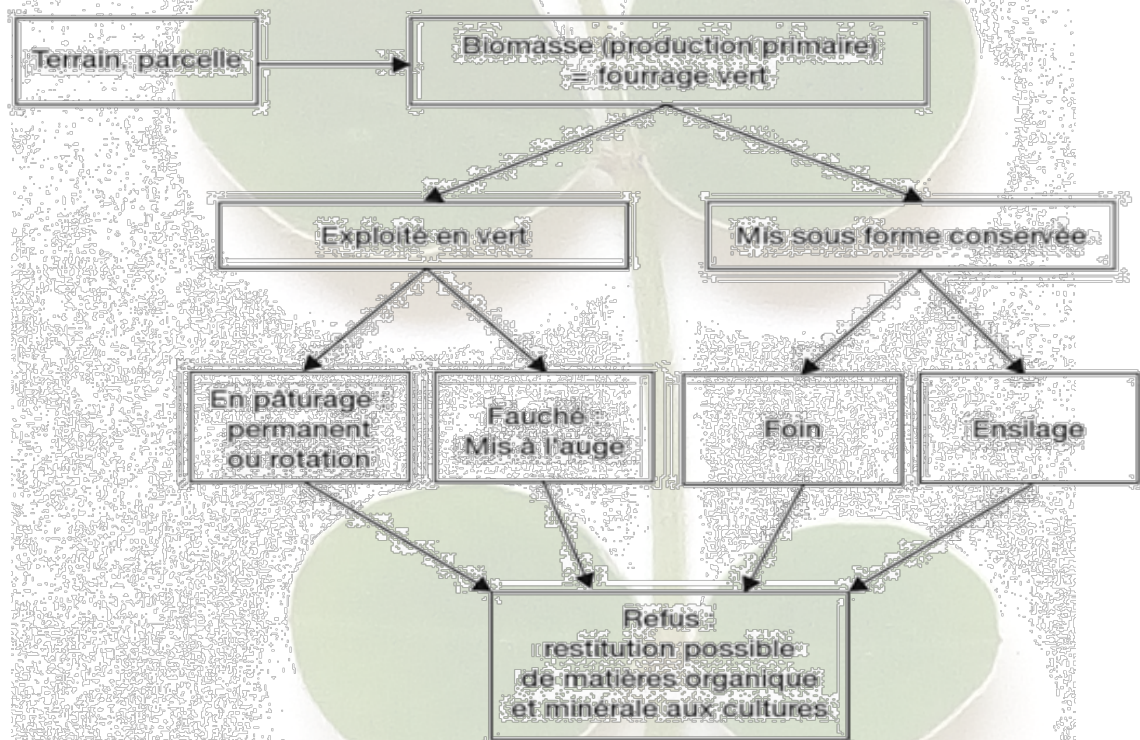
Terrain, parcelle

Biomasse (production primaire) = fourrage vert

Exploité en vert

Mis sous forme conservée

En pâturage : permanent ou rotation

Fauché : Mis à l'auge

Foin

Ensilage

Refus : restitution possible de matières organique et minérale aux cultures